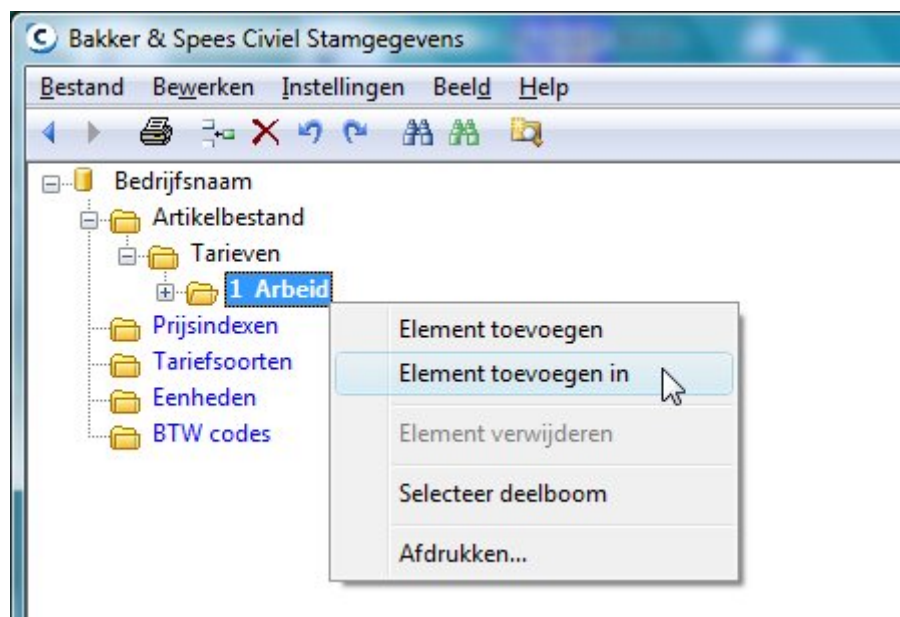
Bakker & Spees Civiel Stamgegevens

Bestand Bewerken Instellingen Beeld Help

Bedrijfsnaam
Artikelbestand
Tarieven
1 Arbeid
Prijsindexen
Tariefsoorten
Eenheden
BTW codes

Element toevoegen
Element toevoegen in
Element verwijderen
Selecteer deelboom
Afdrukken...